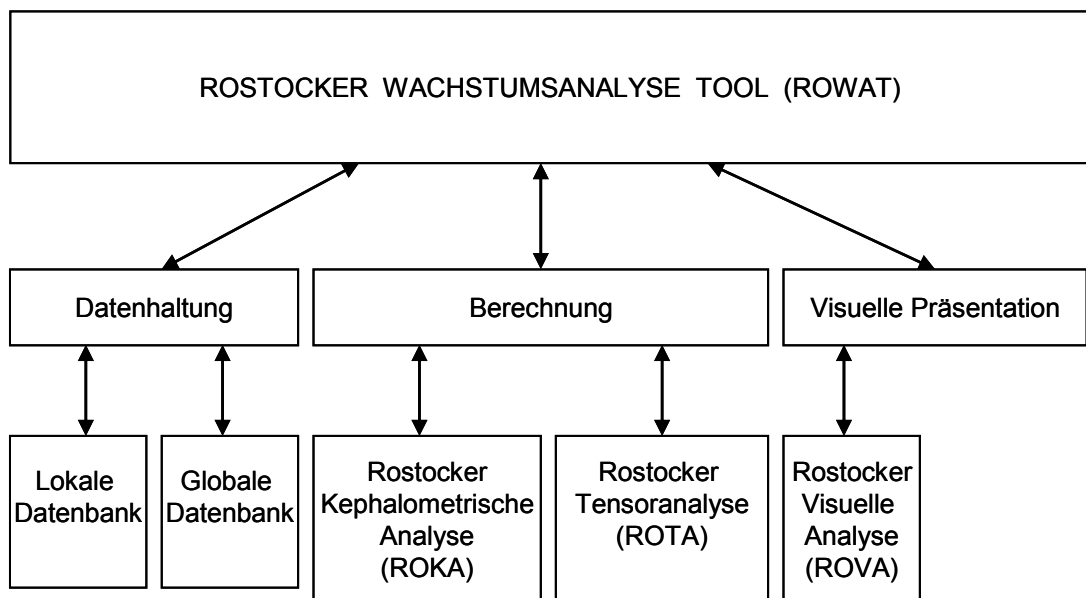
ROSTOCKER WACHSTUMSANALYSE TOOL (ROWAT)

Datenhaltung

Berechnung

Visuelle Präsentation

Lokale Datenbank

Globale Datenbank

Rostocker Kephalometrische Analyse (ROKA)

Rostocker Tensoranalyse (ROTA)

Rostocker Visuelle Analyse (ROVA)